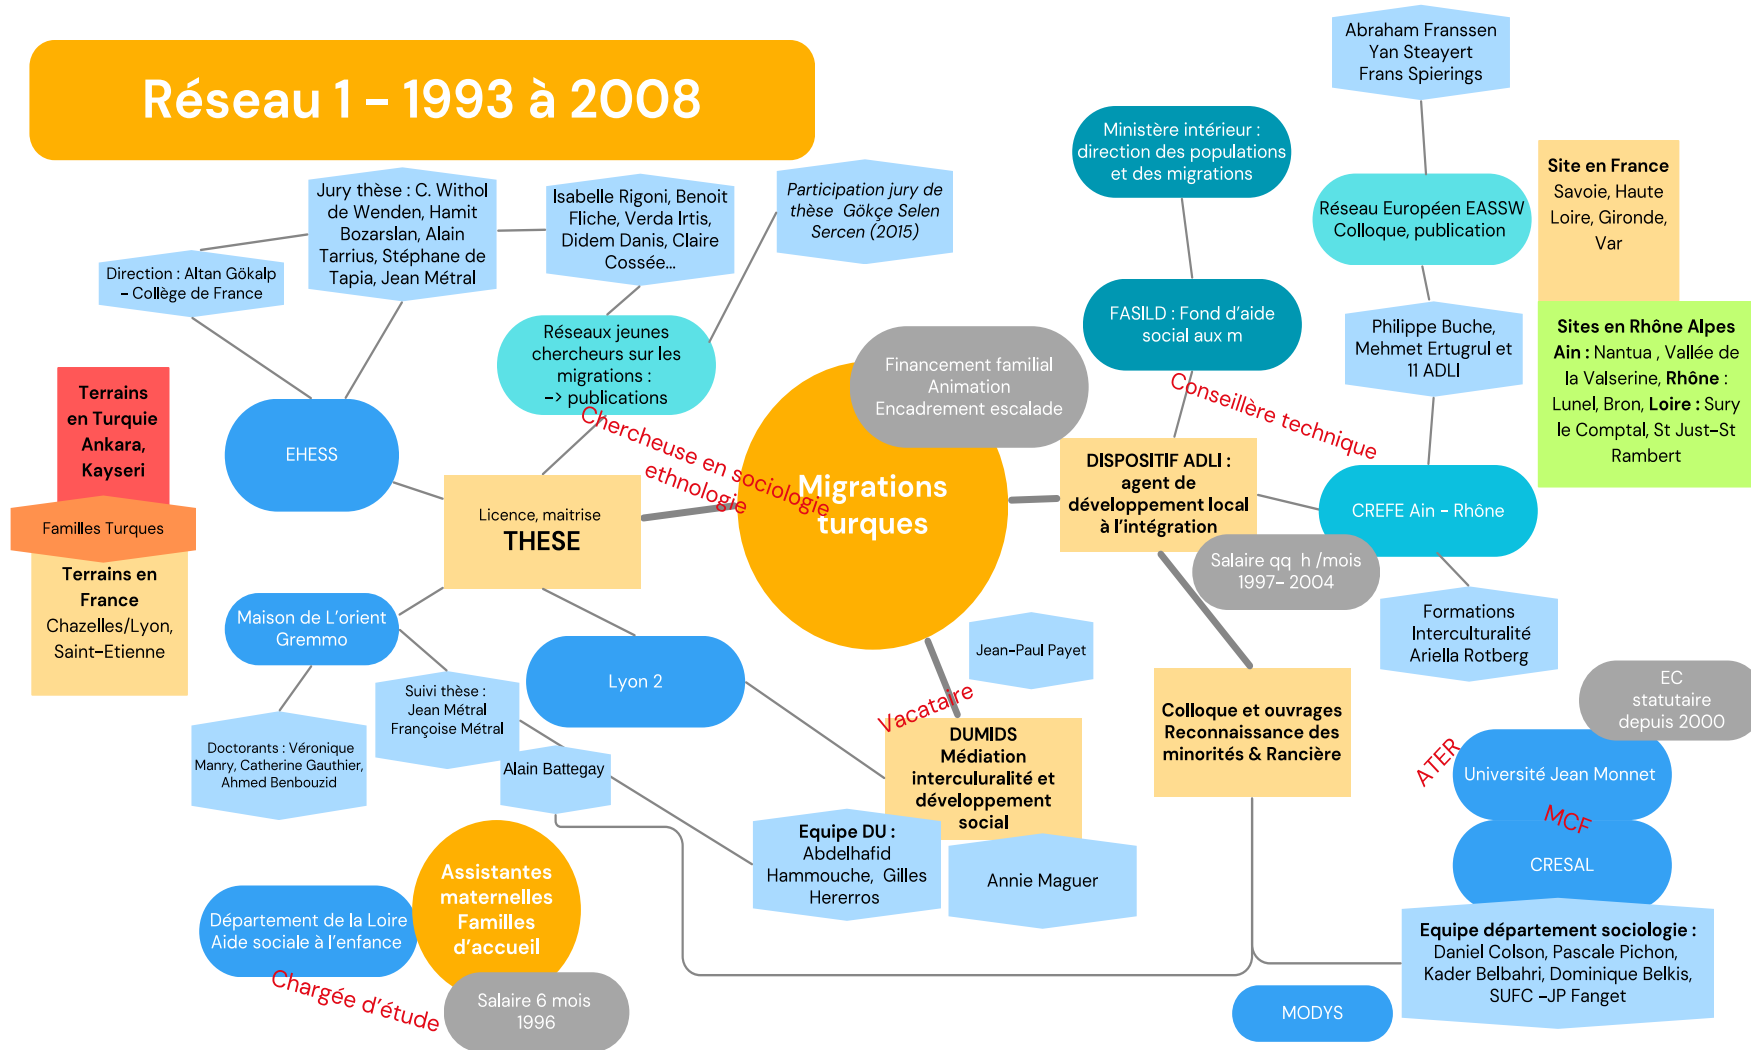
Réseau 1 - 1993 à 2008

Jury thèse : C. Withol de Wenden, Hamit Bozarslan, Alain Tarrius, Stéphane de Tapia, Jean Métral

Isabelle Rigoni, Benoit Fliche, Verda Irtis, Didem Danis, Claire Cossée...

Participation jury de thèse Gökçe Selen Sercen (2015)

Direction : Altan Gökalp – Collège de France

Réseaux jeunes chercheurs sur les migrations : –> publications

Terrains en Turquie Ankara, Kayseri

Familles Turques

Terrains en France Chazelles/Lyon, Saint-Etienne

EHESS

Licence, maitrise
THESE

Chercheuse en sociologie ethnologie

Financement familial Animation Encadrement escalade

Migrations turques

Maison de L'orient Gremmo

Lyon 2

Doctorants : Véronique Manry, Catherine Gauthier, Ahmed Benbouzid

Suivi thèse : Jean Métral Françoise Métral

Alain Battegay

Jean-Paul Payet

Vacataire

DUMIDS Médiation interculuralité et développement social

Equipe DU : Abdelhafid Hammouche, Gilles Hererros

Annie Maguer

Assistantes maternelles Familles d'accueil

Département de la Loire Aide sociale à l'enfance

Chargée d'étude

Salaire 6 mois 1996

Ministère intérieur : direction des populations et des migrations

FASILD : Fond d'aide social aux m

Conseillère technique

DISPOSITIF ADLI : agent de développement local à l'intégration

Salaire qq h /mois 1997- 2004

Colloque et ouvrages Reconnaissance des minorités & Rancière

Abraham Franssen Yan Steayert Frans Spierings

Réseau Européen EASSW Colloque, publication

Philippe Buche, Mehmet Ertugrul et 11 ADLI

CREFE Ain - Rhône

Formations Interculturalité Ariella Rotberg

Site en France Savoie, Haute Loire, Gironde, Var

Sites en Rhône Alpes Ain : Nantua , Vallée de la Valserine, Rhône : Lunel, Bron, Loire : Sury le Comptal, St Just-St Rambert

EC statutaire depuis 2000

ATER

Université Jean Monnet

MCF

CRESAL

Equipe département sociologie : Daniel Colson, Pascale Pichon, Kader Belbahri, Dominique Belkis, SUFC –JP Fanget

MODYS